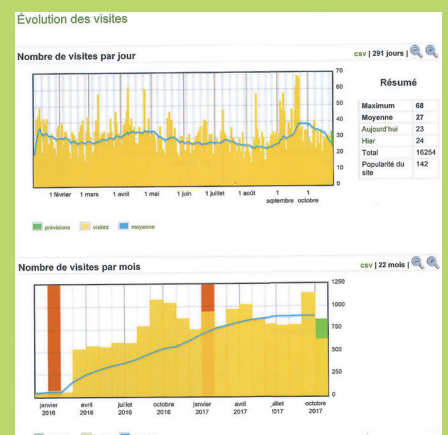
Évolution des visites

Nombre de visites par jour

csv | 291 jours |

70
60
50
40
30
20
10
0

1 février 1 mars 1 avril 1 mai 1 juin 1 juillet 1 août 1 septembre 1 octobre

prévisions visites moyenne

Résumé

| | |
|---|---|
| Maximum | 68 |
| Moyenne | 27 |
| Aujourd'hui | 23 |
| Hier | 24 |
| Total | 16254 |
| Popularité du site | 142 |

Nombre de visites par mois

csv | 22 mois |

1250
1000
750
500
250
0

janvier 2016 avril 2016 juillet 2016 octobre 2016 janvier 2017 avril 2017 juillet 2017 octobre 2017